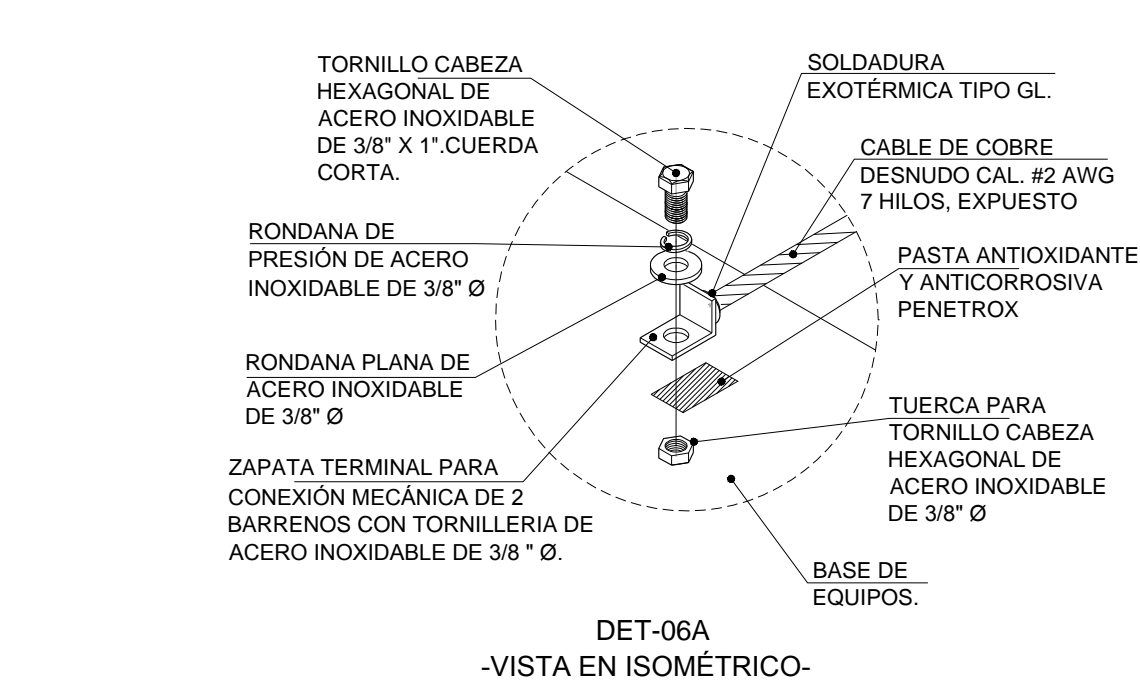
TORNILLO CABEZA HEXAGONAL DE ACERO INOXIDABLE DE 3/8" X 1".CUERDA CORTA.

SOLDADURA EXOTÉRMICA TIPO GL.

CABLE DE COBRE DESNUDO CAL. #2 AWG 7 HILOS, EXPUESTO

RONDANA DE PRESIÓN DE ACERO INOXIDABLE DE 3/8" Ø

PASTA ANTIOXIDANTE Y ANTICORROSIVA PENETROX

RONDANA PLANA DE ACERO INOXIDABLE DE 3/8" Ø

TUERCA PARA TORNILLO CABEZA HEXAGONAL DE ACERO INOXIDABLE DE 3/8" Ø

ZAPATA TERMINAL PARA CONEXIÓN MECÁNICA DE 2 BARRENOS CON TORNILLERIA DE ACERO INOXIDABLE DE 3/8 " Ø.

BASE DE EQUIPOS.

DET-06A
-VISTA EN ISOMÉTRICO-